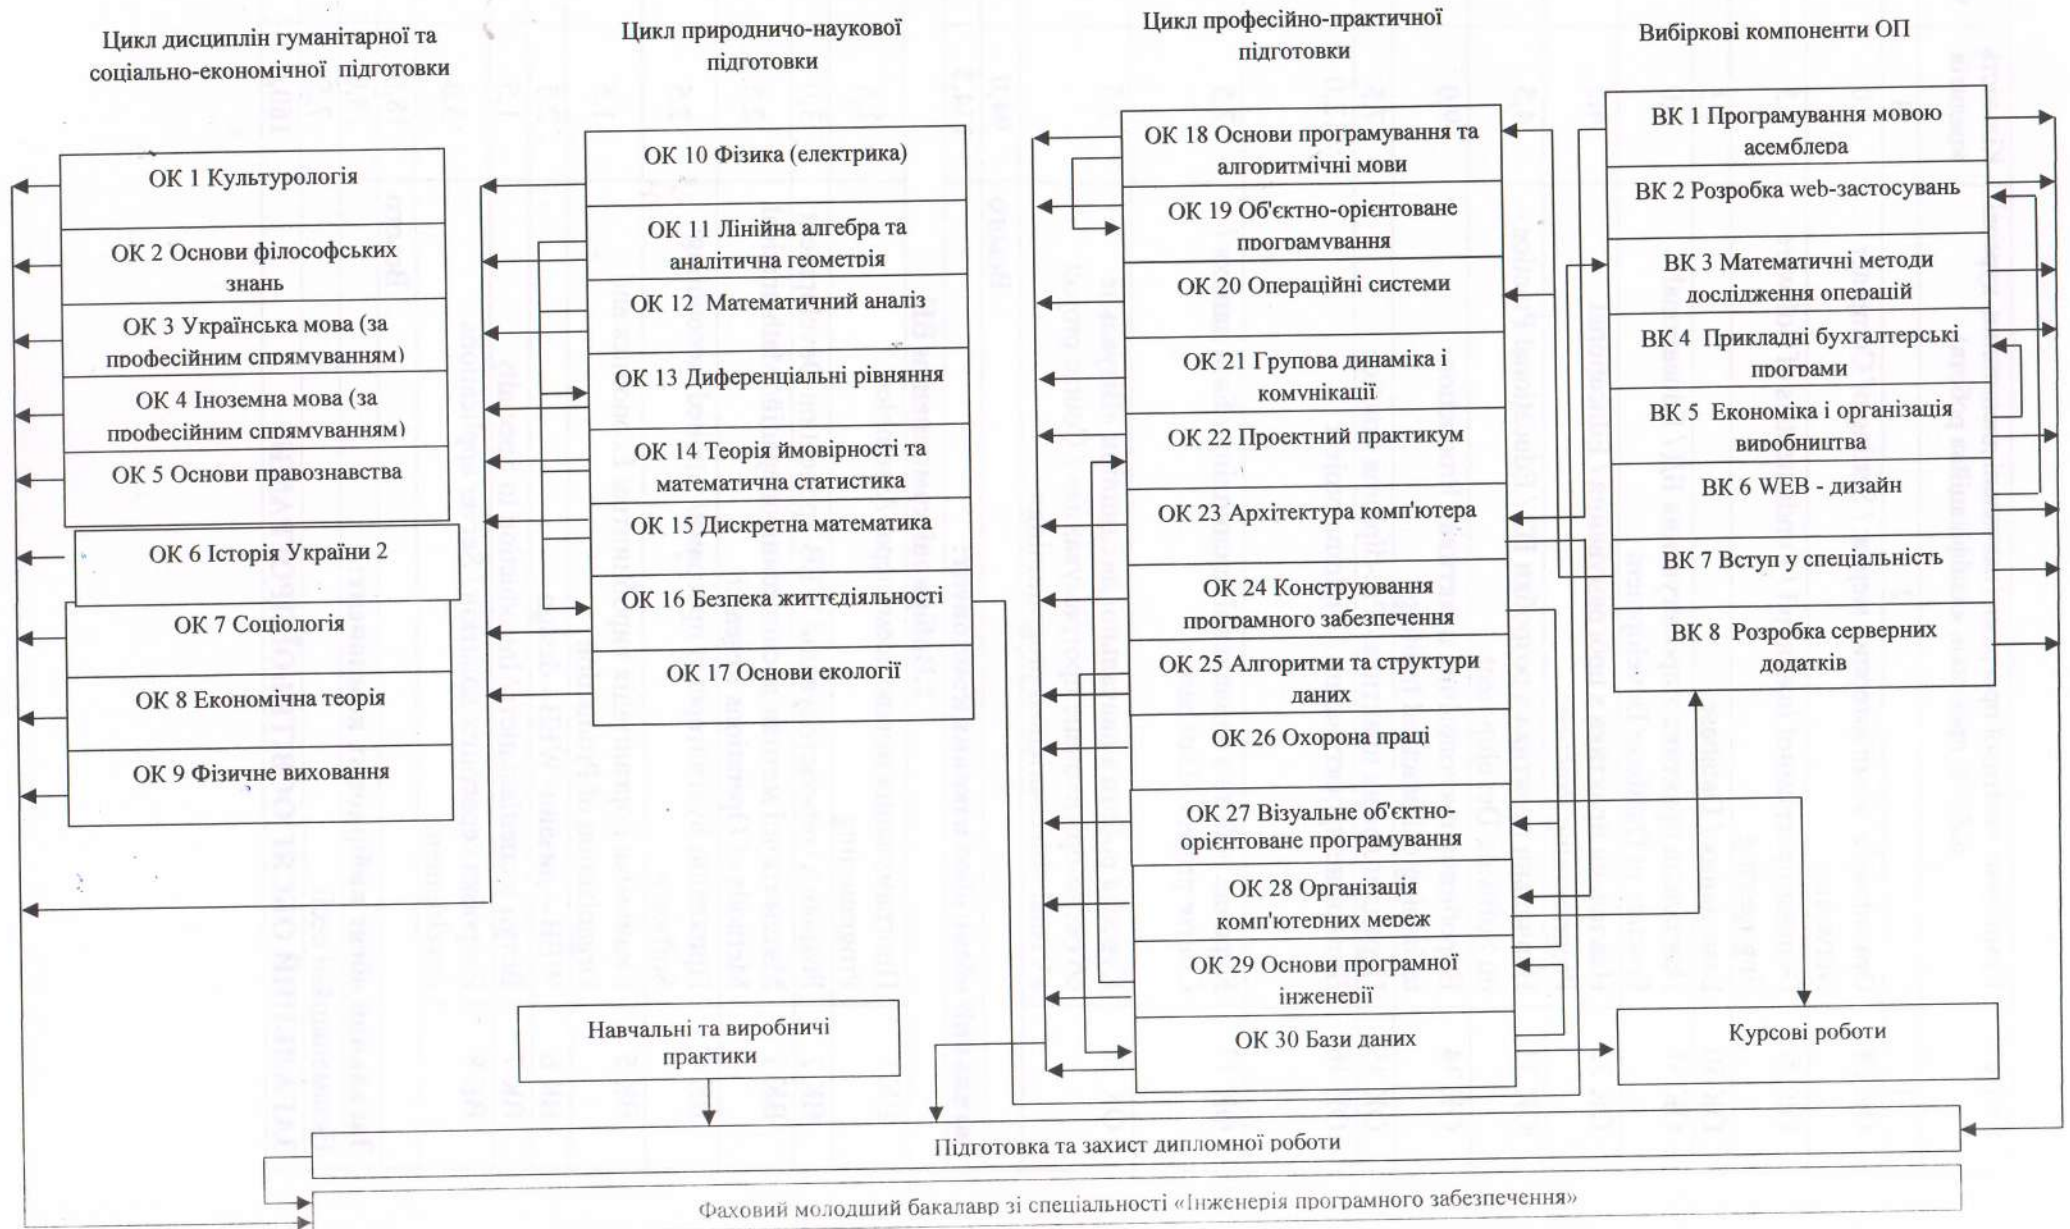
Цикл дисциплін гуманітарної та соціально-економічної підготовки

ОК 1 Культурологія

ОК 2 Основи філософських знань

ОК 3 Українська мова (за професійним спрямуванням)

ОК 4 Іноземна мова (за професійним спрямуванням)

ОК 5 Основи правознавства

ОК 6 Історія України 2

ОК 7 Соціологія

ОК 8 Економічна теорія

ОК 9 Фізичне виховання

Цикл природничо-наукової підготовки

ОК 10 Фізика (електрика)

ОК 11 Лінійна алгебра та аналітична геометрія

ОК 12 Математичний аналіз

ОК 13 Диференціальні рівняння

ОК 14 Теорія ймовірності та математична статистика

ОК 15 Дискретна математика

ОК 16 Безпека життєдіяльності

ОК 17 Основи екології

Цикл професійно-практичної підготовки

ОК 18 Основи програмування та алгоритмічні мови

ОК 19 Об'єктно-орієнтоване програмування

ОК 20 Операційні системи

ОК 21 Групова динаміка і комунікації

ОК 22 Проектний практикум

ОК 23 Архітектура комп'ютера

ОК 24 Конструювання програмного забезпечення

ОК 25 Алгоритми та структури даних

ОК 26 Охорона праці

ОК 27 Візуальне об'єктно-орієнтоване програмування

ОК 28 Організація комп'ютерних мереж

ОК 29 Основи програмної інженерії

ОК 30 Бази даних

Вибіркові компоненти ОП

ВК 1 Програмування мовою асемблера

ВК 2 Розробка web-застосувань

ВК 3 Математичні методи дослідження операцій

ВК 4 Прикладні бухгалтерські програми

ВК 5 Економіка і організація виробництва

ВК 6 WEB - дизайн

ВК 7 Вступ у спеціальність

ВК 8 Розробка серверних додатків

Навчальні та виробничі практики

Курсові роботи

Підготовка та захист дипломної роботи

Фаховий молодший бакалавр зі спеціальності «Інженерія програмного забезпечення»